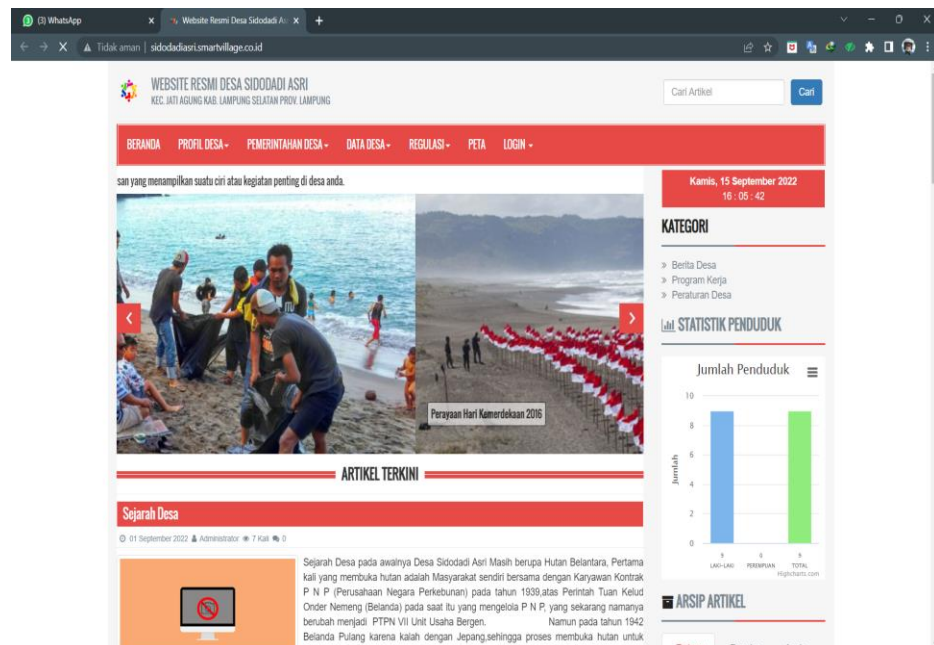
(3) WhatsApp
Website Resmi Desa Sidodadi As
Tidak aman | sidodadiasri.smartvillage.co.id

WEBSITE RESMI DESA SIDODADI ASRI
KEC. JATI AGUNG KAB. LAMPUNG SELATAN PROV. LAMPUNG

Cari Artikel
Cari

BERANDA PROFIL DESA PEMERINTAHAN DESA DATA DESA REGULASI PETA LOGIN

san yang menampilkan suatu ciri atau kegiatan penting di desa anda.

Perayaan Hari Kemerdekaan 2016

ARTIKEL TERKINI

Sejarah Desa

01 September 2022 Administrator 7 Kali 0

Sejarah Desa pada awalnya Desa Sidodadi Asri Masih berupa Hutan Belantara, Pertama kali yang membuka hutan adalah Masyarakat sendiri bersama dengan Karyawan Kontrak P N P (Perusahaan Negara Perkebunan) pada tahun 1939,atas Perintah Tuan Kelud Order Nemeng (Belanda) pada saat itu yang mengelola P N P, yang sekarang namanya berubah menjadi PTPN VII Unit Usaha Bergen. Namun pada tahun 1942 Belanda Pulang karena kalah dengan Jepang,sehingga proses membuka hutan untuk

Kamis, 15 September 2022
16 : 05 : 42

KATEGORI

» Berita Desa
» Program Kerja
» Peraturan Desa

STATISTIK PENDUDUK

Jumlah Penduduk

| | 9 | 0 | 9 |
|---|---|---|---|
| | LAKI-LAKI | PEREMPUAN | TOTAL |

Jumlah
10
8
6
4
2
0

Highcharts.com

ARSIP ARTIKEL